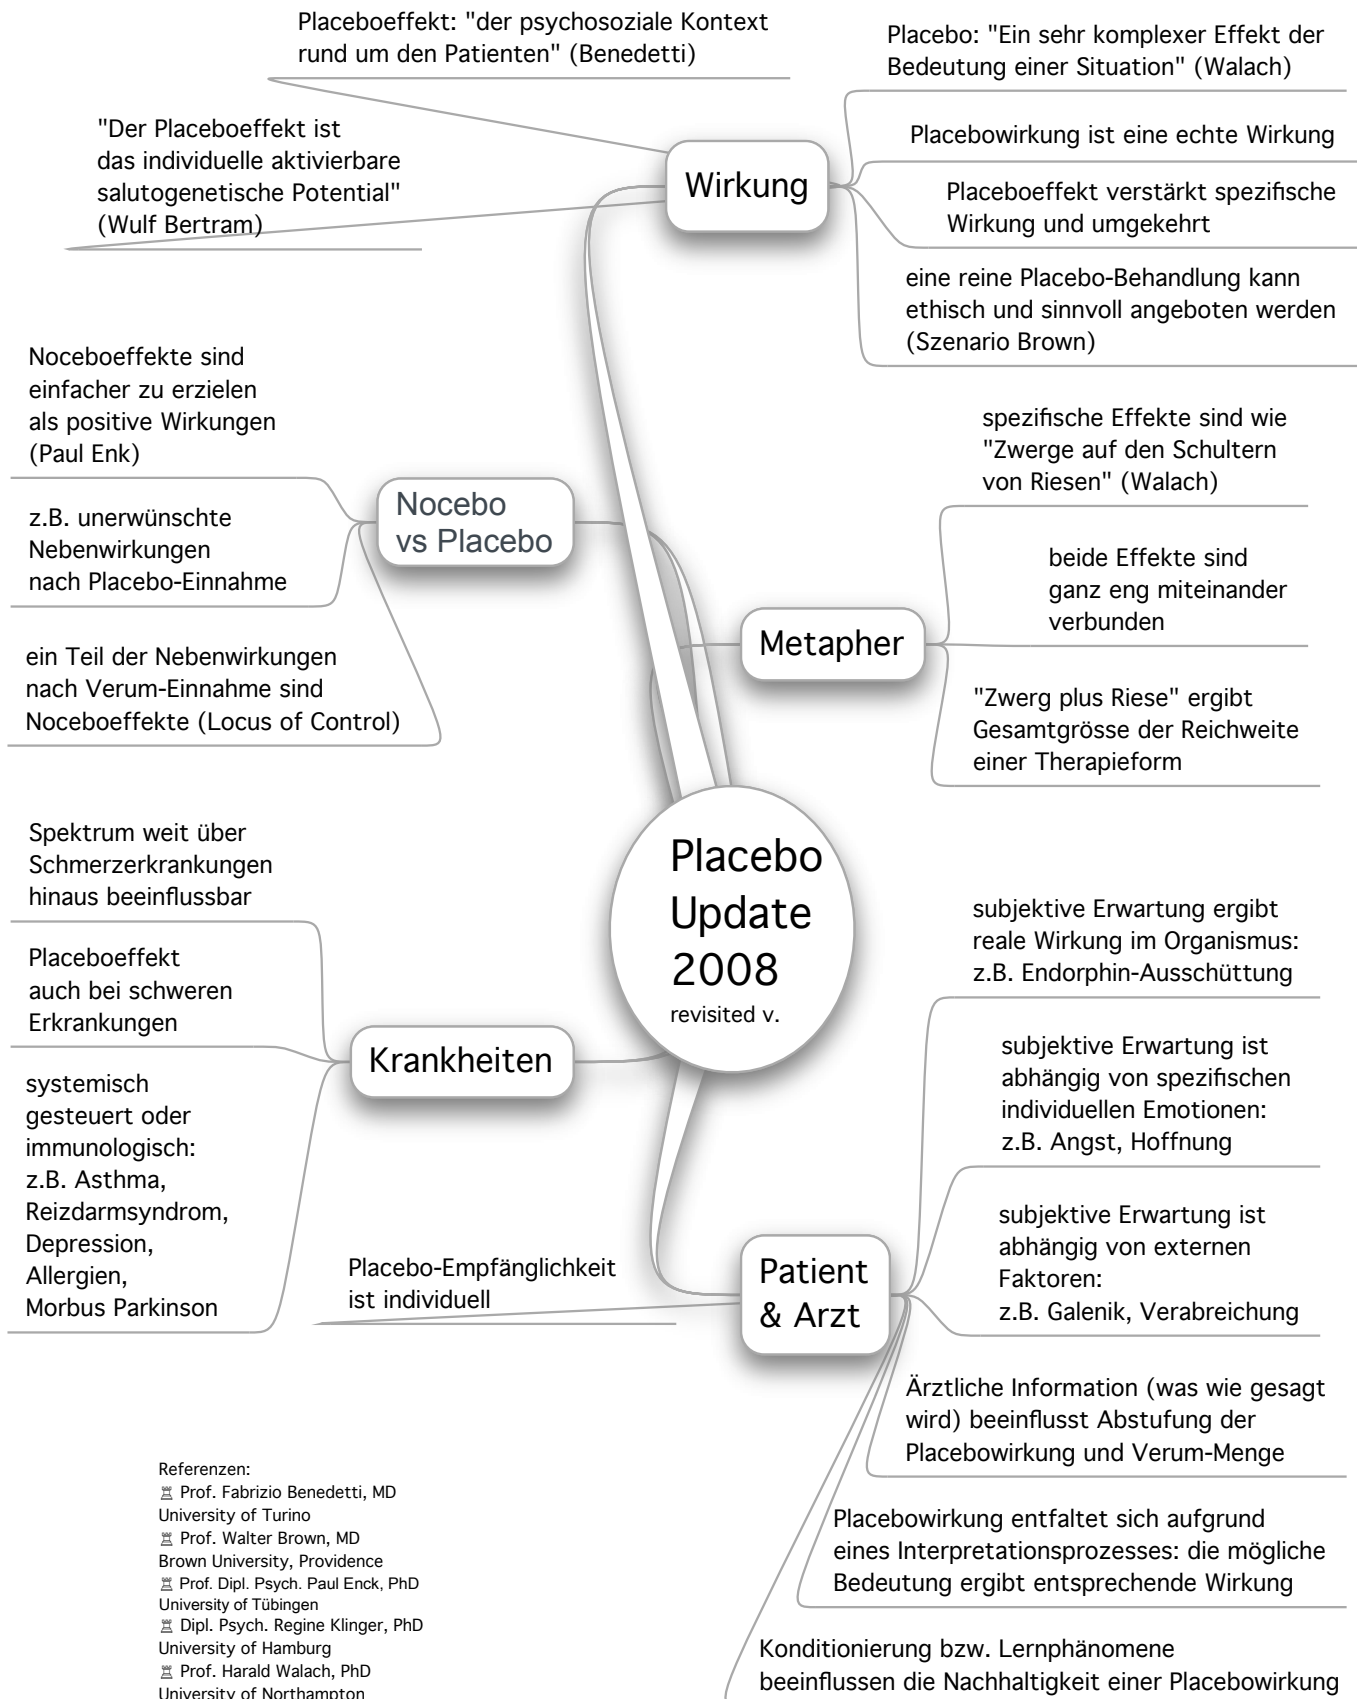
Placeboeffekt: "der psychosoziale Kontext rund um den Patienten" (Benedetti)

"Der Placeboeffekt ist das individuelle aktivierbare salutogenetische Potential" (Wulf Bertram)

Wirkung

Placebo: "Ein sehr komplexer Effekt der Bedeutung einer Situation" (Walach)

Placebowirkung ist eine echte Wirkung

Placeboeffekt verstärkt spezifische Wirkung und umgekehrt

eine reine Placebo-Behandlung kann ethisch und sinnvoll angeboten werden (Szenario Brown)

Noceboeffekte sind einfacher zu erzielen als positive Wirkungen (Paul Enk)

z.B. unerwünschte Nebenwirkungen nach Placebo-Einnahme

ein Teil der Nebenwirkungen nach Verum-Einnahme sind Noceboeffekte (Locus of Control)

Nocebo vs Placebo

spezifische Effekte sind wie "Zwerge auf den Schultern von Riesen" (Walach)

beide Effekte sind ganz eng miteinander verbunden

Metapher

"Zwerg plus Riese" ergibt Gesamtgrösse der Reichweite einer Therapieform

Spektrum weit über Schmerzerkrankungen hinaus beeinflussbar

Placeboeffekt auch bei schweren Erkrankungen

systemisch gesteuert oder immunologisch: z.B. Asthma, Reizdarmsyndrom, Depression, Allergien, Morbus Parkinson

Krankheiten

Placebo Update 2008
revisited v.

subjektive Erwartung ergibt reale Wirkung im Organismus: z.B. Endorphin-Ausschüttung

subjektive Erwartung ist abhängig von spezifischen individuellen Emotionen: z.B. Angst, Hoffnung

subjektive Erwartung ist abhängig von externen Faktoren: z.B. Galenik, Verabreichung

Placebo-Empfänglichkeit ist individuell

Patient & Arzt

Ärztliche Information (was wie gesagt wird) beeinflusst Abstufung der Placebowirkung und Verum-Menge

Placebowirkung entfaltet sich aufgrund eines Interpretationsprozesses: die mögliche Bedeutung ergibt entsprechende Wirkung

Konditionierung bzw. Lernphänomene beeinflussen die Nachhaltigkeit einer Placebowirkung

Referenzen:
Prof. Fabrizio Benedetti, MD
University of Turino
Prof. Walter Brown, MD
Brown University, Providence
Prof. Dipl. Psych. Paul Enck, PhD
University of Tübingen
Dipl. Psych. Regine Klinger, PhD
University of Hamburg
Prof. Harald Walach, PhD
University of Northampton